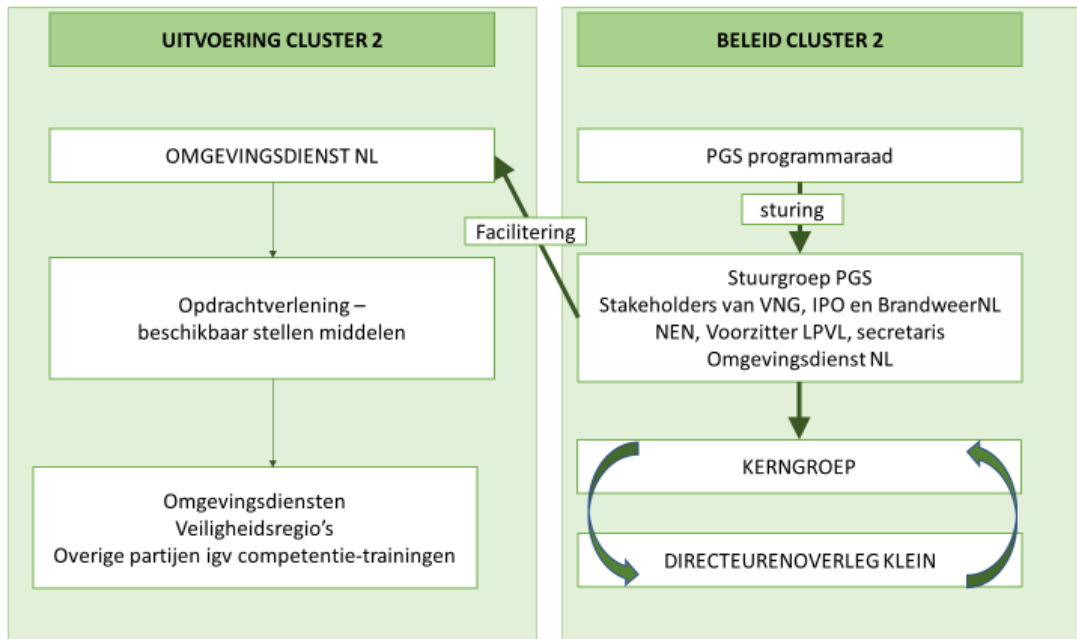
UITVOERING CLUSTER 2

OMGEVINGSDIENST NL

Opdrachtverlening – beschikbaar stellen middelen

Omgevingsdiensten
Veiligheidsregio's
Overige partijen igv competentie-trainingen

Facilitering

BELEID CLUSTER 2

PGS programmaraad

sturing

Stuurgroep PGS
Stakeholders van VNG, IPO en BrandweerNL
NEN, Voorzitter LPVL, secretaris
Omgevingsdienst NL

KERNGROEP

DIRECTEURENOVERLEG KLEIN